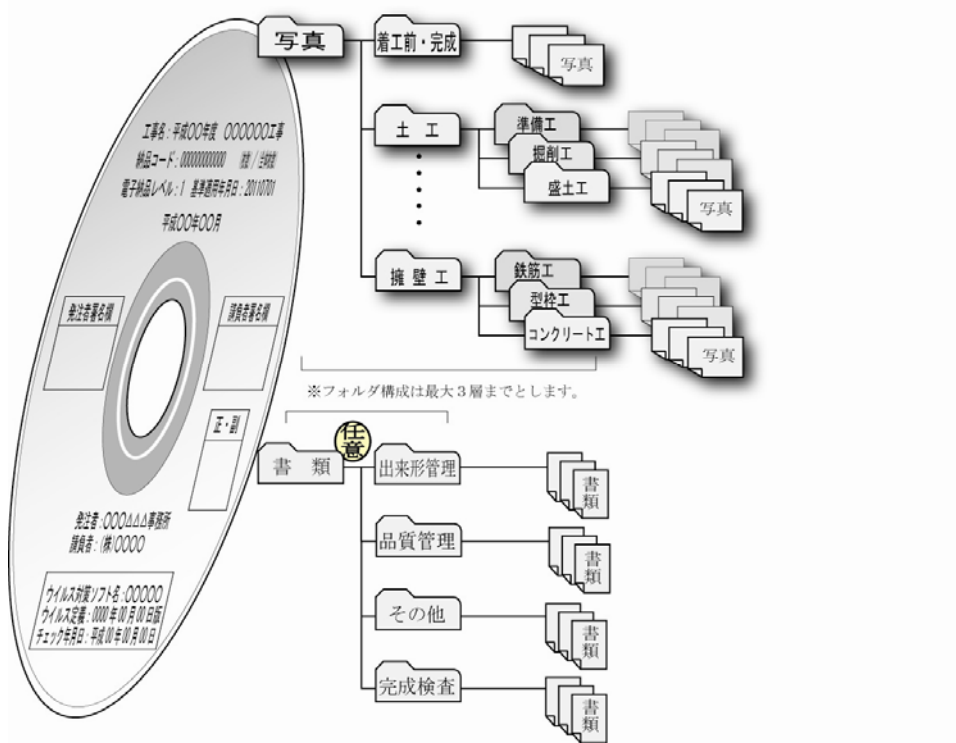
工事名：平成００年度　００００００工事
納品コード：0000000000　　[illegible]
電子納品レベル：1　基準適用年月日：20110701
平成００年００月

発注者署名欄

請負者署名欄

正・副

発注者：○○○△△△事務所
請負者：(株)○○○○

ウイルス対策ソフト名：○○○○○
ウイルス定義：0000年00月00日版
チェック年月日：平成00年00月00日

写真
着工前・完成
写真
土　工
準備工
掘削工
盛土工
写真
擁　壁　工
鉄筋工
型枠工
コンクリート工
写真

※フォルダ構成は最大３層までとします。

任意
書　類
出来形管理
書類
品質管理
書類
その他
書類
完成検査
書類